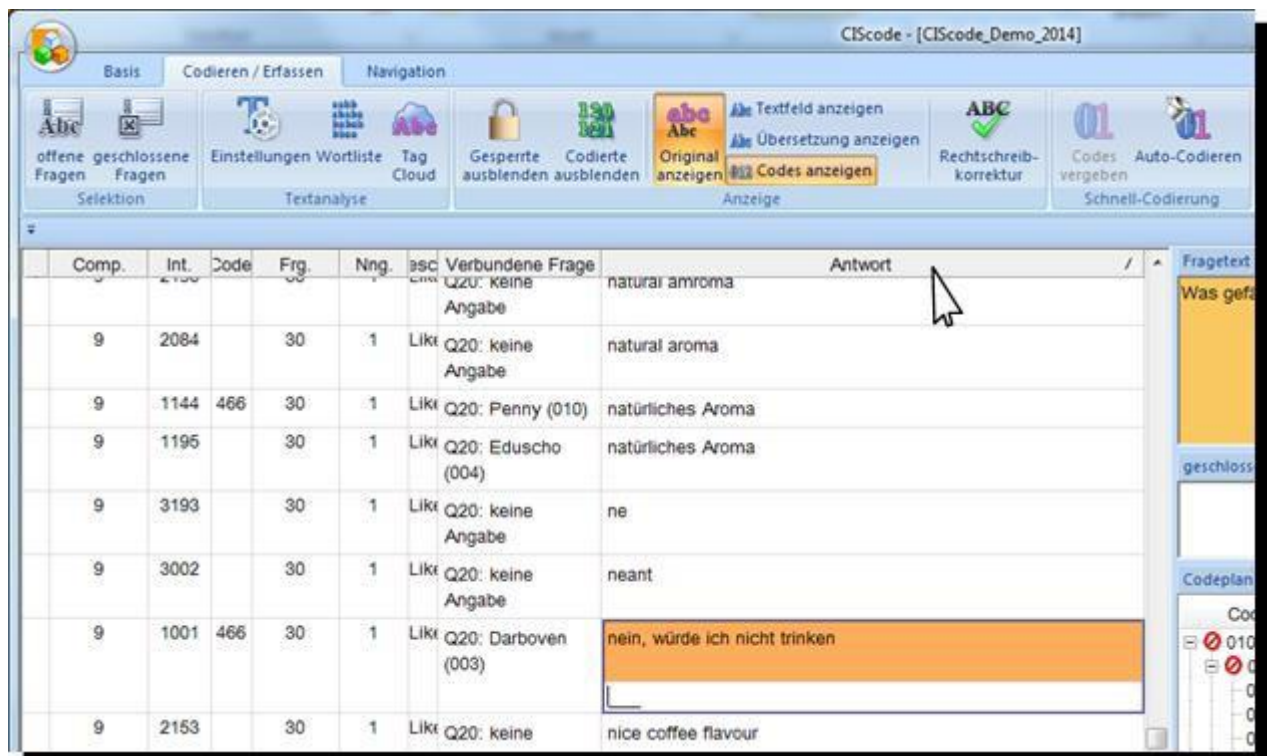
CIScode - [CIScode_Demo_2014]

Basis | Codieren / Erfassen | Navigation

Abc offene Fragen | geschlossene Fragen
Selektion

Einstellungen | Wortliste | Tag Cloud
Textanalyse

Gesperrte ausblenden | Codierte ausblenden | abc Abc Original anzeigen | Textfeld anzeigen | Übersetzung anzeigen | Codes anzeigen | ABC Rechtschreibkorrektur
Anzeige

Codes vergeben | Auto-Codieren
Schnell-Codierung

| Comp. | Int. | Code | Frg. | Nng. | esc | Verbundene Frage | Antwort |
|---|---|---|---|---|---|---|---|
| | | | | | | Q20: keine Angabe | natural amroma |
| 9 | 2084 | | 30 | 1 | Like | Q20: keine Angabe | natural aroma |
| 9 | 1144 | 466 | 30 | 1 | Like | Q20: Penny (010) | natürliches Aroma |
| 9 | 1195 | | 30 | 1 | Like | Q20: Eduscho (004) | natürliches Aroma |
| 9 | 3193 | | 30 | 1 | Like | Q20: keine Angabe | ne |
| 9 | 3002 | | 30 | 1 | Like | Q20: keine Angabe | neant |
| 9 | 1001 | 466 | 30 | 1 | Like | Q20: Darboven (003) | nein, würde ich nicht trinken |
| 9 | 2153 | | 30 | 1 | Like | Q20: keine | nice coffee flavour |

Fragetext
Was gefä

geschloss

Codeplan
Co
010